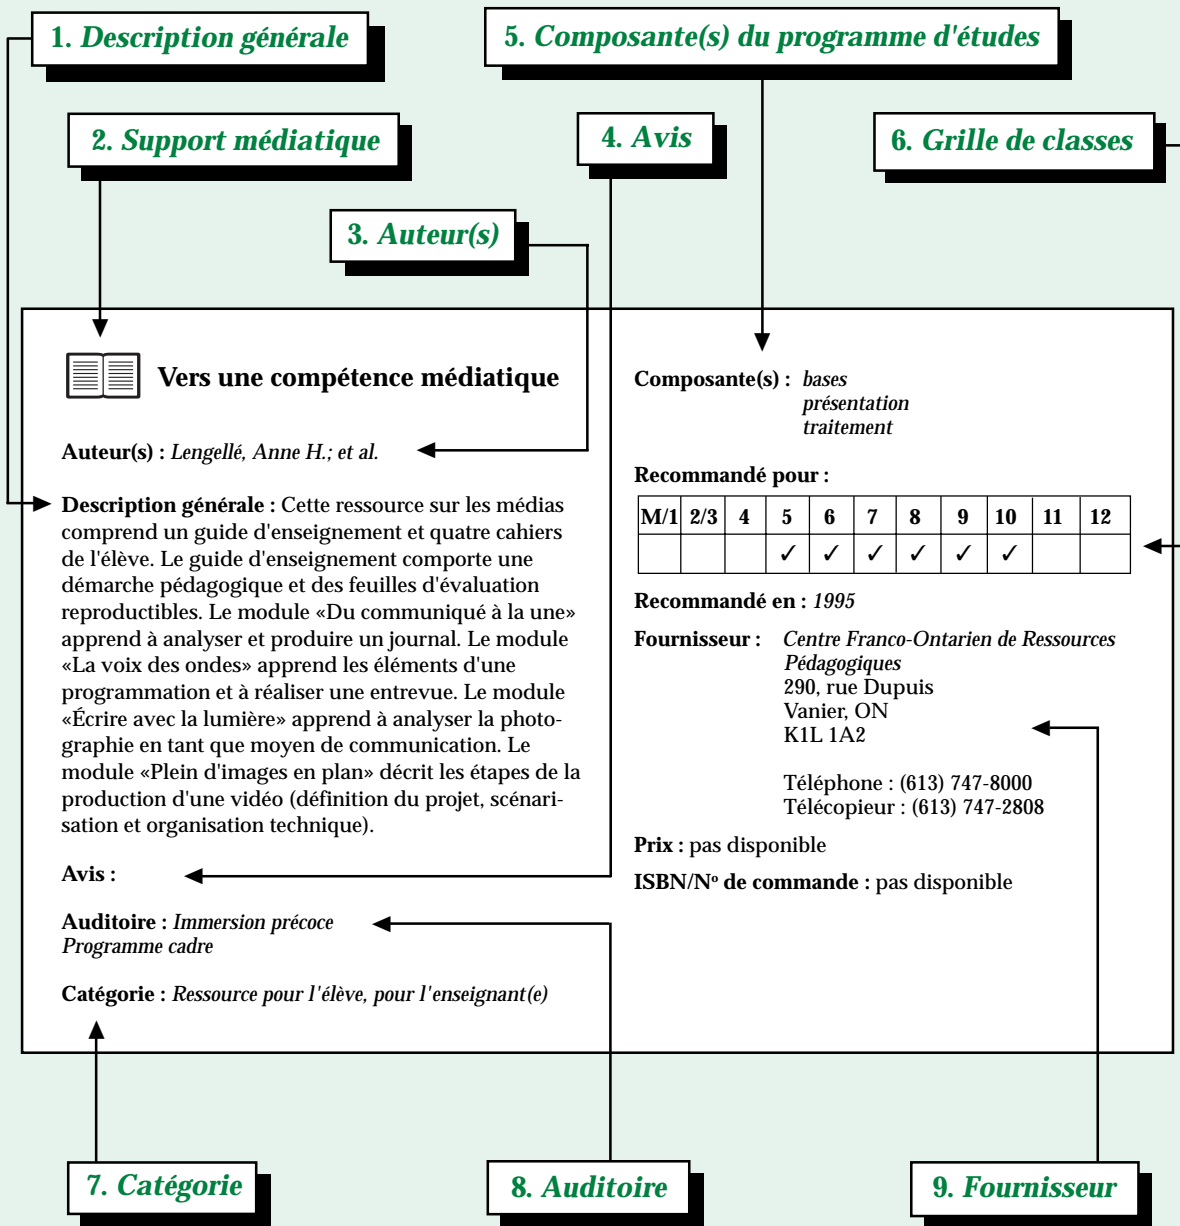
1. Description générale

5. Composante(s) du programme d'études

2. Support médiatique

4. Avis

6. Grille de classes

3. Auteur(s)

Vers une compétence médiatique

Auteur(s) : Lengellé, Anne H.; et al.

Description générale : Cette ressource sur les médias comprend un guide d'enseignement et quatre cahiers de l'élève. Le guide d'enseignement comporte une démarche pédagogique et des feuilles d'évaluation reproductibles. Le module «Du communiqué à la une» apprend à analyser et produire un journal. Le module «La voix des ondes» apprend les éléments d'une programmation et à réaliser une entrevue. Le module «Écrire avec la lumière» apprend à analyser la photographie en tant que moyen de communication. Le module «Plein d'images en plan» décrit les étapes de la production d'une vidéo (définition du projet, scénarisation et organisation technique).

Avis :

Auditoire : Immersion précoce
Programme cadre

Catégorie : Ressource pour l'élève, pour l'enseignant(e)

Composante(s) : bases
présentation
traitement

Recommandé pour :

| M/1 | 2/3 | 4 | 5 | 6 | 7 | 8 | 9 | 10 | 11 | 12 |
|---|---|---|---|---|---|---|---|---|---|---|
|  |  |  | ✓ | ✓ | ✓ | ✓ | ✓ | ✓ |  |  |

Recommandé en : 1995

Fournisseur : Centre Franco-Ontarien de Ressources Pédagogiques
290, rue Dupuis
Vanier, ON
K1L 1A2

Téléphone : (613) 747-8000
Télécopieur : (613) 747-2808

Prix : pas disponible

ISBN/Nº de commande : pas disponible

7. Catégorie

8. Auditoire

9. Fournisseur